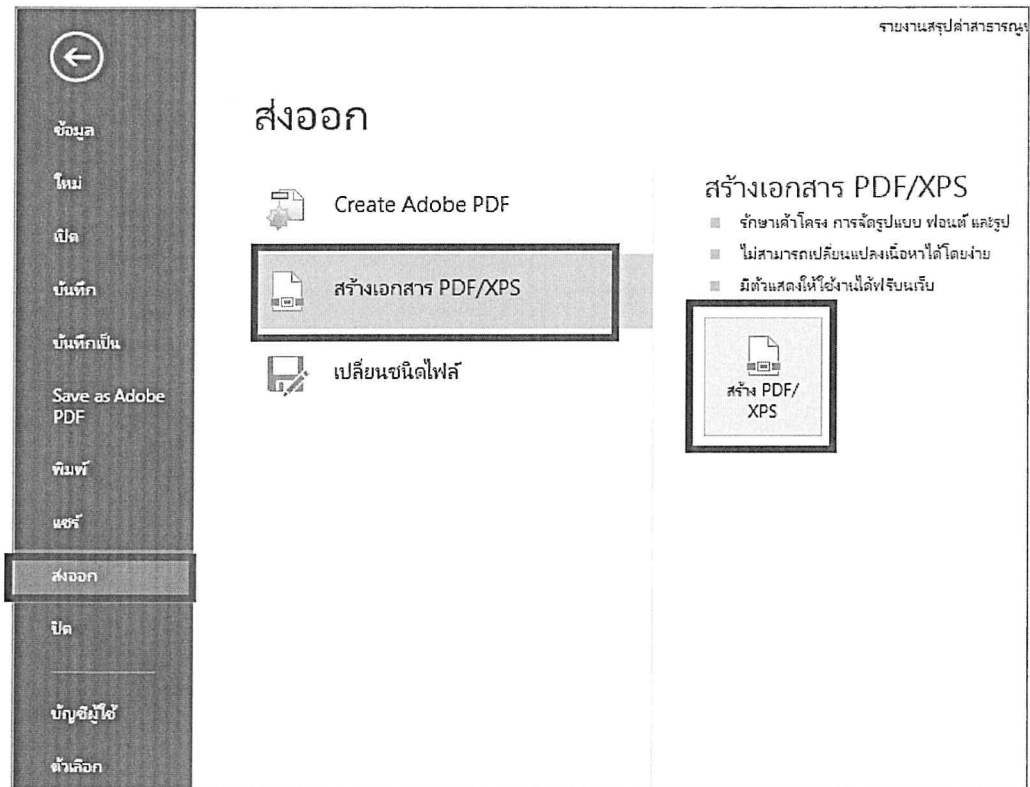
รายงานสรุปค่าสาธารณู

ข้อมูล

ใหม่

เปิด

บันทึก

บันทึกเป็น

Save as Adobe PDF

พิมพ์

แชร์

ส่งออก

ปิด

บัญชีผู้ใช้

ตัวเลือก

ส่งออก

Create Adobe PDF

สร้างเอกสาร PDF/XPS

เปลี่ยนชนิดไฟล์

สร้างเอกสาร PDF/XPS

รักษาเค้าโครง การจัดรูปแบบ ฟอนต์ และรูป

ไม่สามารถเปลี่ยนแปลงเนื้อหาได้โดยง่าย

มีตัวแสดงให้ใช้งานได้ฟรีบนเว็บ

สร้าง PDF/ XPS